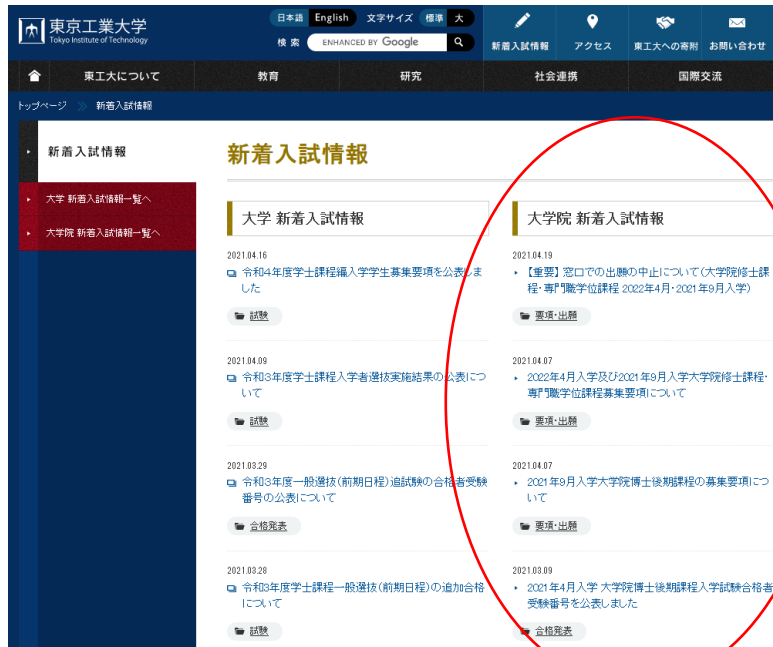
東京工業大学
Tokyo Institute of Technology

日本語 English 文字サイズ 標準 大
検索 ENHANCED BY Google

新着入試情報 アクセス 東工大への寄附 お問い合わせ

東工大について 教育 研究 社会連携 国際交流

トップページ 新着入試情報

新着入試情報

大学 新着入試情報一覧へ
大学院 新着入試情報一覧へ

新着入試情報

大学 新着入試情報

2021.04.16
令和4年度学士課程編入学学生募集要項を公表しました
試験

2021.04.09
令和3年度学士課程入学者選抜実施結果の公表について
試験

2021.03.29
令和3年度一般選抜(前期日程)追試験の合格者受験番号の公表について
合格発表

2021.03.28
令和3年度学士課程一般選抜(前期日程)の追加合格について
試験

大学院 新着入試情報

2021.04.19
【重要】窓口での出願の中止について(大学院修士課程・専門職学位課程 2022年4月・2021年9月入学)
要項・出願

2021.04.07
2022年4月入学及び2021年9月入学大学院修士課程・専門職学位課程募集要項について
要項・出願

2021.04.07
2021年9月入学大学院博士後期課程の募集要項について
要項・出願

2021.03.09
2021年4月入学 大学院博士後期課程入学試験合格者受験番号を公表しました
合格発表